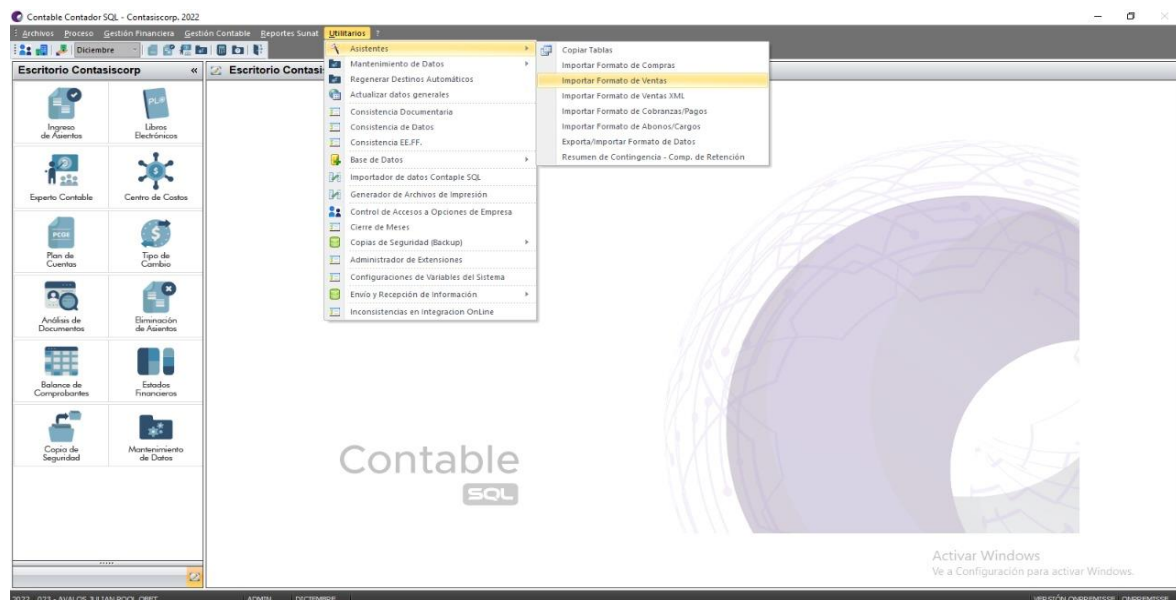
Contable Contador SQL - Contasiscorp. 2022

Archivos Proceso Gestión Financiera Gestión Contable Reportes Sunat Utilitarios ?

Diciembre

Escritorio Contasiscorp

Escritorio Contasi

Ingreso de Asientos
Libros Electrónicos
Experto Contable
Centro de Costos
Plan de Cuentas
Tipo de Cambio
Análisis de Documentos
Eliminación de Asientos
Balance de Comprobantes
Estados Financieros
Copia de Seguridad
Mantenimiento de Datos

Asistentes
Mantenimiento de Datos
Regenerar Destinos Automáticos
Actualizar datos generales
Consistencia Documentaria
Consistencia de Datos
Consistencia EE.FF.
Base de Datos
Importador de datos Contaple SQL
Generador de Archivos de Impresión
Control de Accesos a Opciones de Empresa
Cierre de Meses
Copias de Seguridad (Backup)
Administrador de Extensiones
Configuraciones de Variables del Sistema
Envío y Recepción de Información
Inconsistencias en Integracion OnLine

Copiar Tablas
Importar Formato de Compras
Importar Formato de Ventas
Importar Formato de Ventas XML
Importar Formato de Cobranzas/Pagos
Importar Formato de Abonos/Cargos
Exporta/Importar Formato de Datos
Resumen de Contingencia - Comp. de Retención

Contable
SQL

Activar Windows
Ve a Configuración para activar Windows.

2022 - 023 - AVALOS JULIAN POOL OBET    ADMIN    DICIEMBRE    VERSIÓN ONPREMISSE    ONPREMISSE